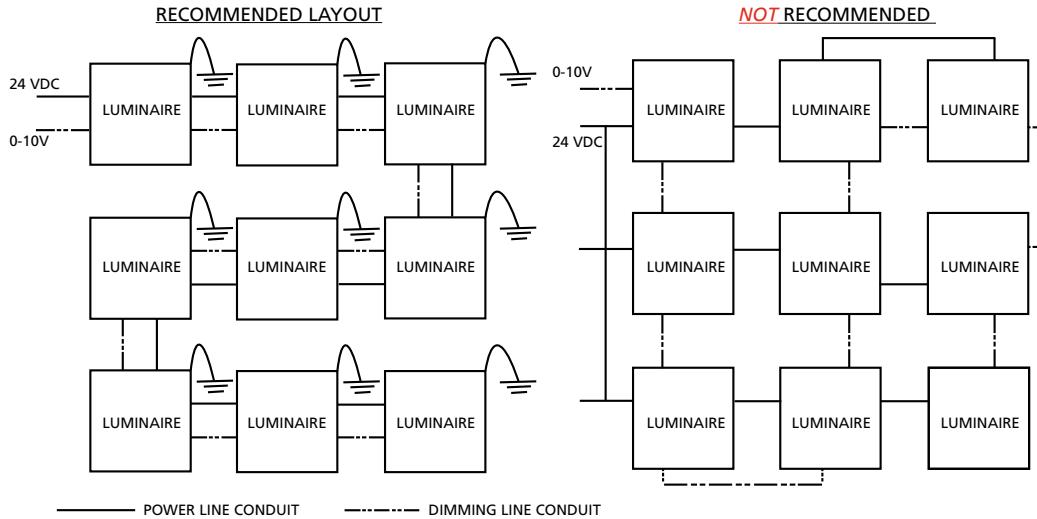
RECOMMENDED LAYOUT

24 VDC

0-10V

LUMINAIRE

LUMINAIRE

LUMINAIRE

LUMINAIRE

LUMINAIRE

LUMINAIRE

LUMINAIRE

LUMINAIRE

LUMINAIRE

*NOT* RECOMMENDED

0-10V

24 VDC

LUMINAIRE

LUMINAIRE

LUMINAIRE

LUMINAIRE

LUMINAIRE

LUMINAIRE

LUMINAIRE

LUMINAIRE

LUMINAIRE

POWER LINE CONDUIT

DIMMING LINE CONDUIT